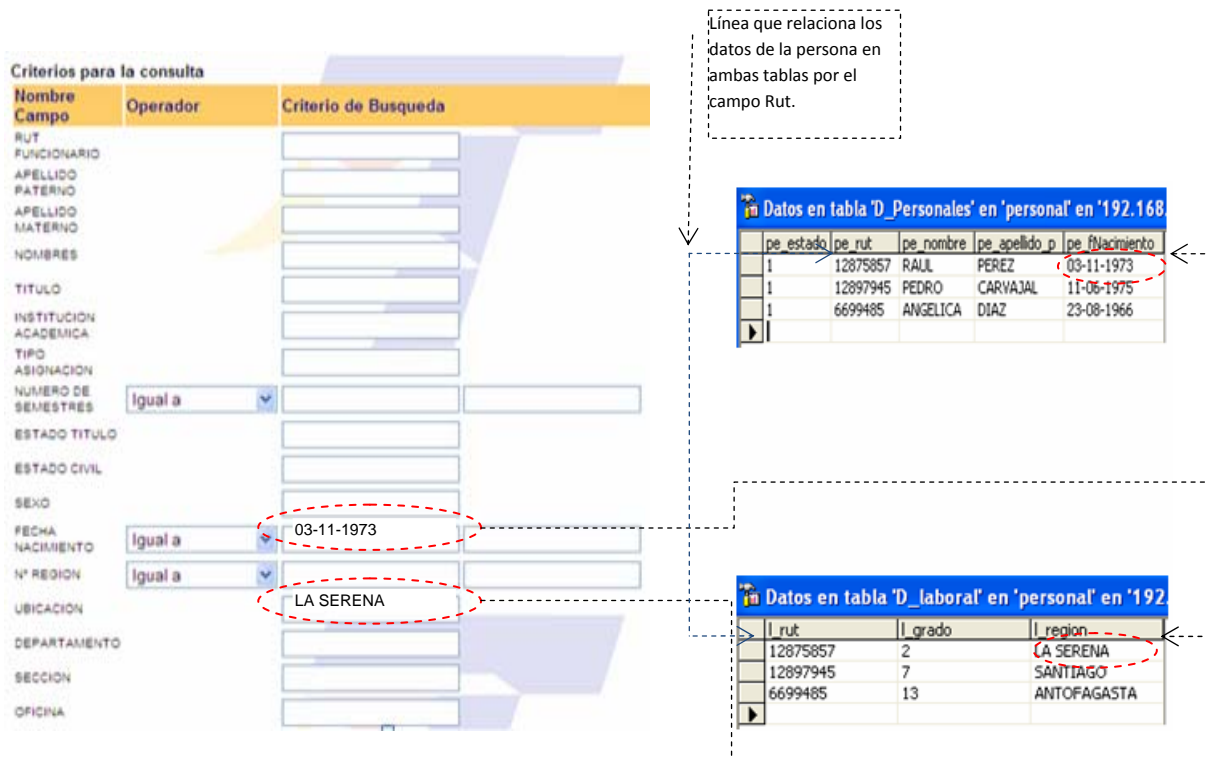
Línea que relaciona los datos de la persona en ambas tablas por el campo Rut.

Criterios para la consulta

| Nombre Campo | Operador | Criterio de Busqueda | |
|---|---|---|---|
| RUT FUNCIONARIO | | | |
| APELLIDO PATERNO | | | |
| APELLIDO MATERNO | | | |
| NOMBRES | | | |
| TITULO | | | |
| INSTITUCION ACADEMICA | | | |
| TIPO ASIGNACION | | | |
| NUMERO DE SEMESTRES | Igual a | | |
| ESTADO TITULO | | | |
| ESTADO CIVIL | | | |
| SEXO | | | |
| FECHA NACIMIENTO | Igual a | 03-11-1973 | |
| Nº REGION | Igual a | | |
| UBICACION | | LA SERENA | |
| DEPARTAMENTO | | | |
| SECCION | | | |
| OFICINA | | | |

Datos en tabla 'D_Personales' en 'personal' en '192.168.

| pe_estado | pe_rut | pe_nombre | pe_apellido_p | pe_fNacimiento |
|---|---|---|---|---|
| 1 | 12875857 | RAUL | PEREZ | 03-11-1973 |
| 1 | 12897945 | PEDRO | CARVAJAL | 11-06-1975 |
| 1 | 6699485 | ANGELICA | DIAZ | 23-08-1966 |

Datos en tabla 'D_laboral' en 'personal' en '192.

| l_rut | l_grado | l_region |
|---|---|---|
| 12875857 | 2 | LA SERENA |
| 12897945 | 7 | SANTIAGO |
| 6699485 | 13 | ANTOFAGASTA |